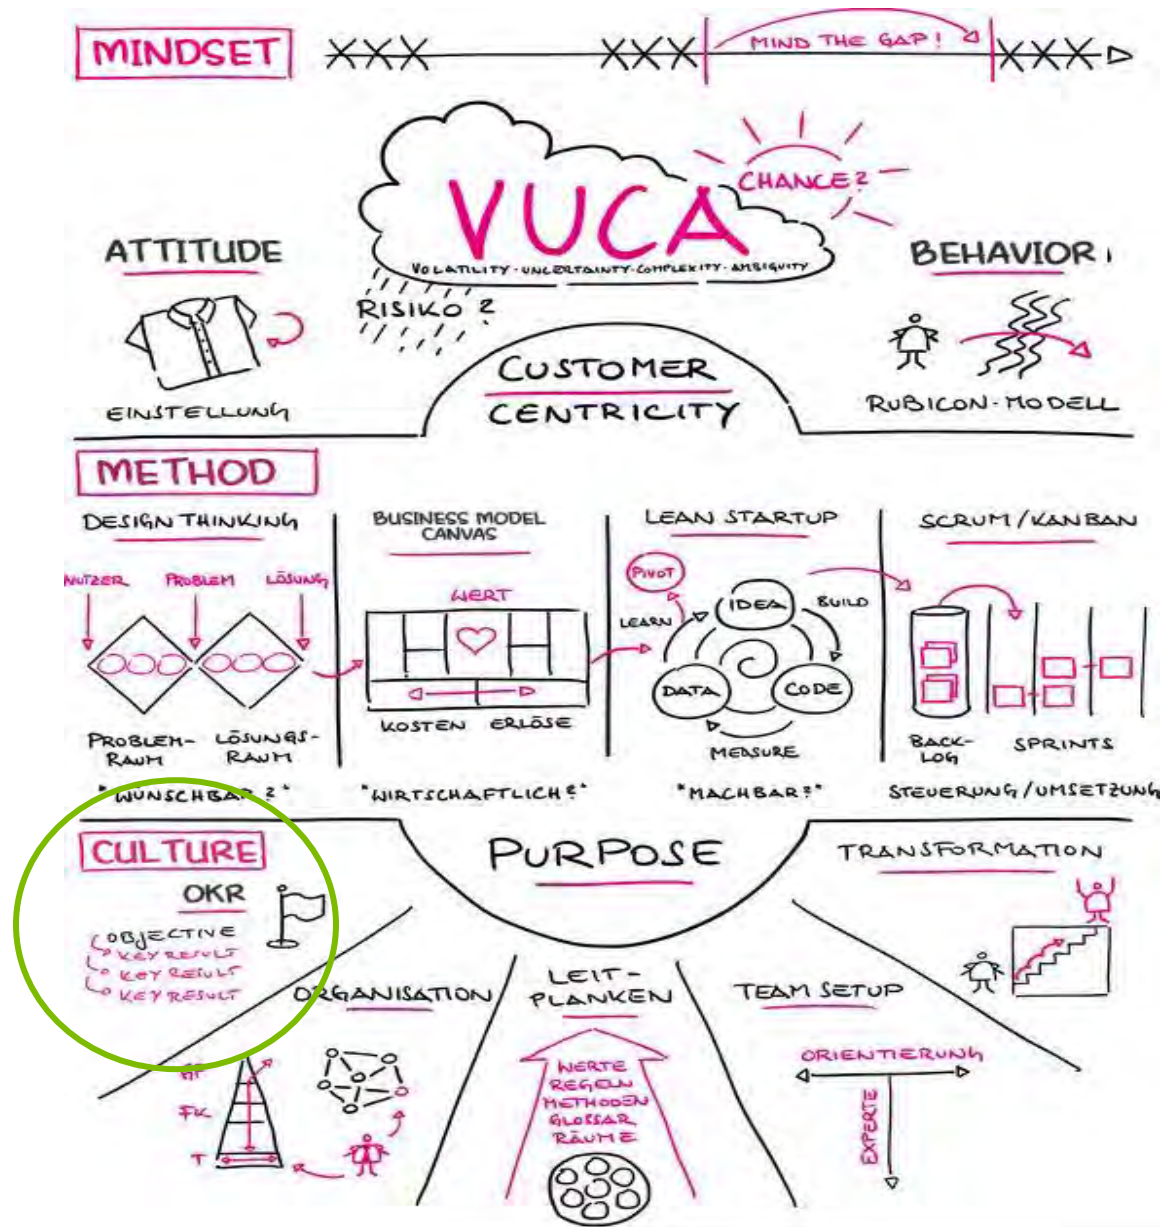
MINDSET

XXX XXX MIND THE GAP! XXX

VUCA

CHANCE?

VOLATILITY · UNCERTAINTY · COMPLEXITY · AMBIGUITY

RISIKO?

ATTITUDE

EINSTELLUNG

BEHAVIOR

RUBICON-MODELL

CUSTOMER CENTRICITY

METHOD

DESIGN THINKING

NUTZER PROBLEM LÖSUNG

PROBLEM-RAUM LÖSUNGS-RAUM

"WUNSCHBAR?"

BUSINESS MODEL CANVAS

WERT

KOSTEN ERLÖSE

"WIRTSCHAFTLICH?"

LEAN STARTUP

PIVOT

LEARN IDEA BUILD

DATA CODE

MEASURE

"MACHBAR?"

SCRUM / KANBAN

BACK-LOG SPRINTS

STEUERUNG / UMSETZUNG

CULTURE

OKR

OBJECTIVE
KEY RESULT
KEY RESULT
KEY RESULT

PURPOSE

TRANSFORMATION

ORGANISATION

FK

T

LEIT-PLANKEN

WERTE
REGELN
METHODEN
GLOSSAR
RÄUME

TEAM SETUP

ORIENTIERUNG

EXPERTE